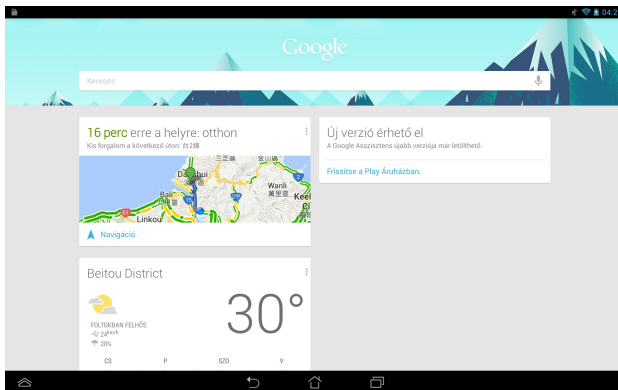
04:2

Google

Keresés

16 perc erre a helyre: otthon
Kis forgalom a következő úton: 台2線

三芝區
金山區
Danshui
Bali
Wanli
Keel
Linkou

Navigáció

Új verzió érhető el
A Google Asszisztens újabb verziója már letölthető.

Frissítse a Play Áruházban.

Beitou District

30°

FOLTOKBAN FELHŐS
24km/h
20%

CS
P
SZO
V